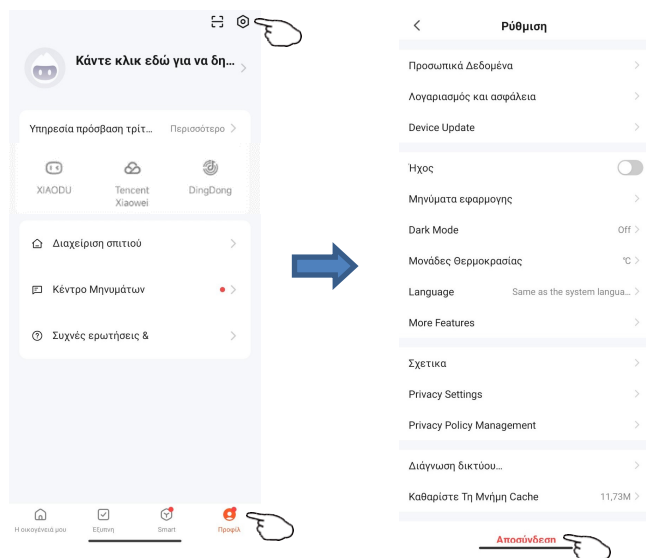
Κάντε κλικ εδώ για να δη...

Υπηρεσία πρόσβαση τρίτ... Περισσότερο

XIAODU

Tencent Xiaowei

DingDong

Διαχείριση σπιτιού

Κέντρο Μηνυμάτων

Συχνές ερωτήσεις &

Η οικογένειά μου

Έξυπνη

Smart

Προφίλ

Ρύθμιση

Προσωπικά Δεδομένα

Λογαριασμός και ασφάλεια

Device Update

Ήχος

Μηνύματα εφαρμογής

Dark Mode Off

Μονάδες Θερμοκρασίας ℃

Language Same as the system langua...

More Features

Σχετικά

Privacy Settings

Privacy Policy Management

Διάγνωση δικτύου...

Καθαρίστε Τη Μνήμη Cache 11,73M

Αποσύνδεση